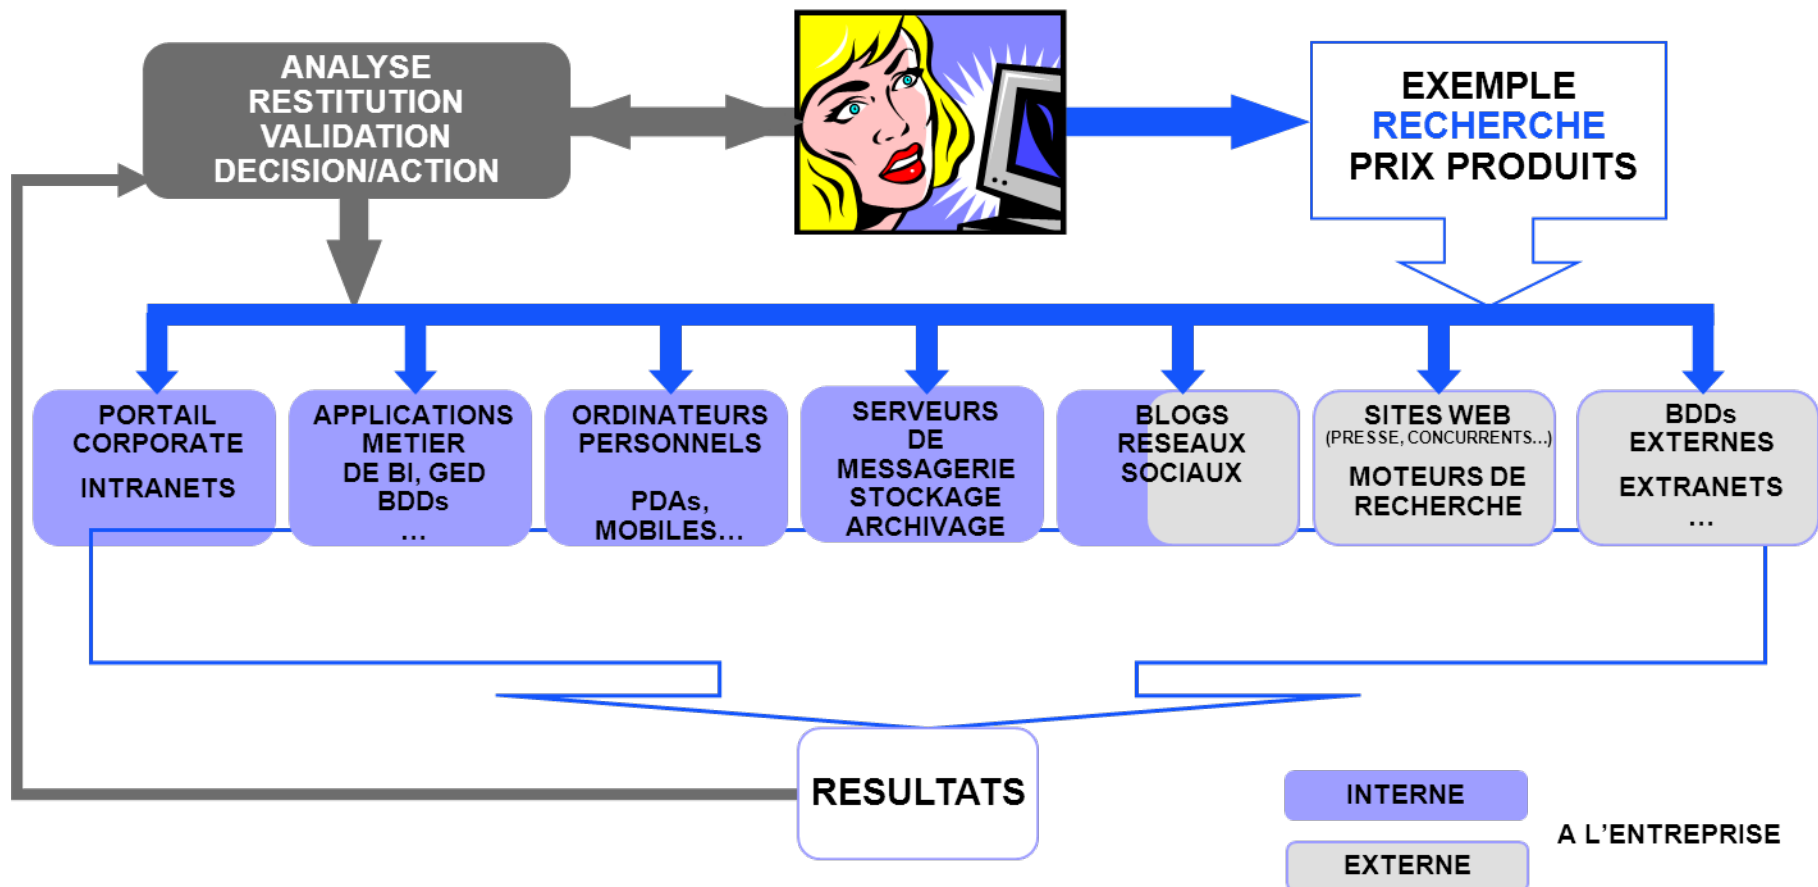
ANALYSE
RESTITUTION
VALIDATION
DECISION/ACTION

EXEMPLE
RECHERCHE
PRIX PRODUITS

PORTAIL CORPORATE

INTRANETS

APPLICATIONS METIER DE BI, GED BDDs …

ORDINATEURS PERSONNELS

PDAs, MOBILES…

SERVEURS DE MESSAGERIE STOCKAGE ARCHIVAGE

BLOGS RESEAUX SOCIAUX

SITES WEB
(PRESSE, CONCURRENTS…)

MOTEURS DE RECHERCHE

BDDs EXTERNES

EXTRANETS
…

RESULTATS

INTERNE

EXTERNE

A L'ENTREPRISE